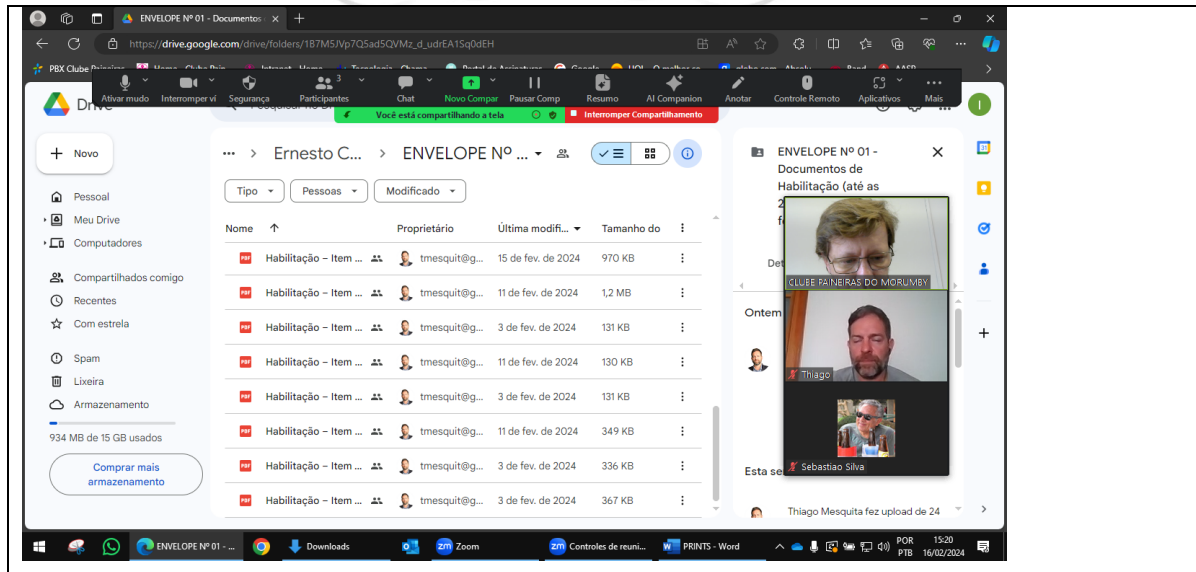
ENVELOPE Nº 01 - Documentos

https://drive.google.com/drive/folders/1B7M5JVp7Q5ad5QVMz_d_udrEA1Sq0dEH

PBX Clube Paineiras

Ativar mudo | Interromper ví | Segurança | Participantes 3 | Chat | Novo Compar | Pausar Comp | Resumo | AI Companion | Anotar | Controle Remoto | Aplicativos | Mais

Você está compartilhando a tela | Interromper Compartilhamento

Drive

Novo

Pessoal
Meu Drive
Computadores
Compartilhados comigo
Recentes
Com estrela
Spam
Lixeira
Armazenamento

934 MB de 15 GB usados

Comprar mais armazenamento

Ernesto C... > ENVELOPE Nº ...

Tipo | Pessoas | Modificado

| Nome | Proprietário | Última modifi... | Tamanho do |
|---|---|---|---|
| Habilitação – Item ... | tmesquit@g... | 15 de fev. de 2024 | 970 KB |
| Habilitação – Item ... | tmesquit@g... | 11 de fev. de 2024 | 1,2 MB |
| Habilitação – Item ... | tmesquit@g... | 3 de fev. de 2024 | 131 KB |
| Habilitação – Item ... | tmesquit@g... | 11 de fev. de 2024 | 130 KB |
| Habilitação – Item ... | tmesquit@g... | 3 de fev. de 2024 | 131 KB |
| Habilitação – Item ... | tmesquit@g... | 11 de fev. de 2024 | 349 KB |
| Habilitação – Item ... | tmesquit@g... | 3 de fev. de 2024 | 336 KB |
| Habilitação – Item ... | tmesquit@g... | 3 de fev. de 2024 | 367 KB |

ENVELOPE Nº 01 - Documentos de Habilitação (até as 2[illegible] f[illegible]

Det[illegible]

Ontem

Esta se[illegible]

Thiago Mesquita fez upload de 24

CLUBE PAINEIRAS DO MORUMBY
Thiago
Sebastiao Silva

ENVELOPE Nº 01 - ... | Downloads | Zoom | Controles de reuni... | PRINTS - Word

POR PTB 15:20 16/02/2024